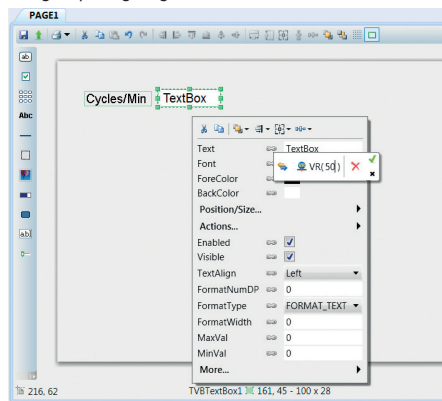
PAGE1

Abc

Cycles/Min TextBox

| | |
|---|---|
| Text | TextBox |
| Font | VR(50) |
| ForeColor | |
| BackColor | |
| Position/Size... | |
| Actions... | |
| Enabled | ✓ |
| Visible | ✓ |
| TextAlign | Left |
| FormatNumDP | 0 |
| FormatType | FORMAT_TEXT |
| FormatWidth | 0 |
| MaxVal | 0 |
| MinVal | 0 |
| More... | |

216, 62

TVBTextBox1 161, 45 - 100 x 28